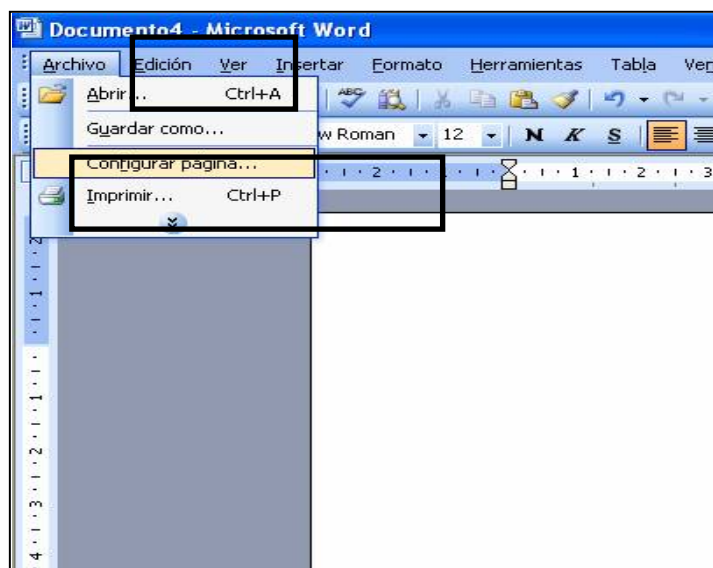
Documento4 - Microsoft Word

Archivo Edición Ver Insertar Formato Herramientas Tabla Ven

Abrir... Ctrl+A
Guardar como...
Configurar página...
Imprimir... Ctrl+P

w Roman 12 N K S

2 1 1 2 3

2 1 1 2 3 4